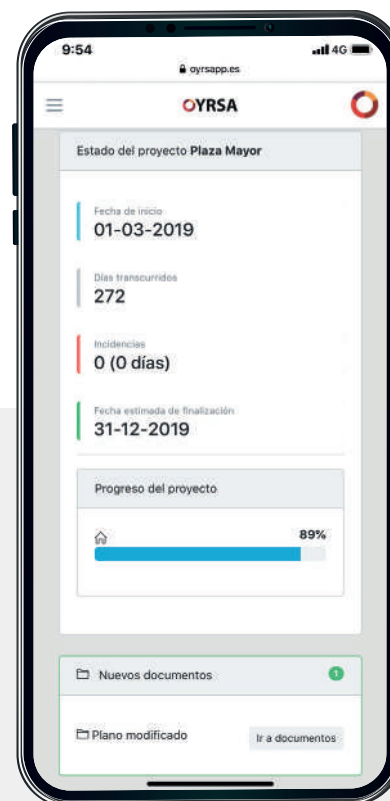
9:54
4G
oyrsapp.es

OYRSA

Estado del proyecto **Plaza Mayor**

Fecha de inicio
01-03-2019

Días transcurridos
272

Incidencias
0 (0 días)

Fecha estimada de finalización
31-12-2019

Progreso del proyecto

89%

Nuevos documentos
1

Plano modificado
Ir a documentos